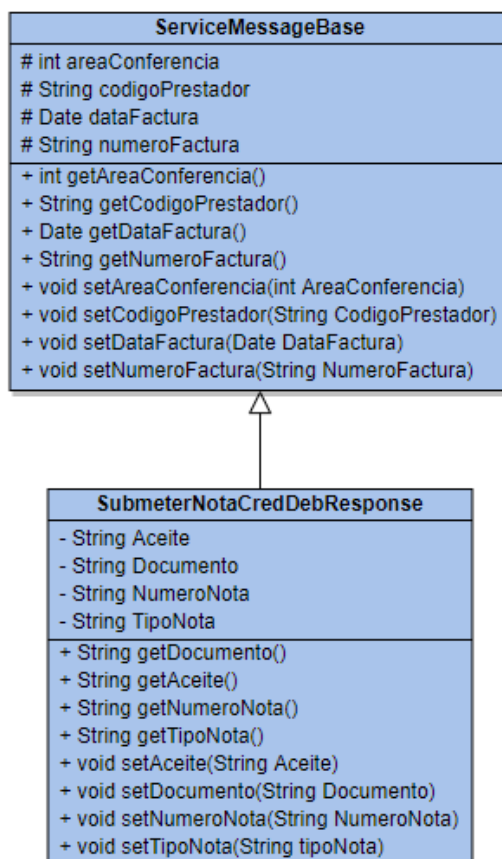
ServiceMessageBase

# int areaConferencia
# String codigoPrestador
# Date dataFactura
# String numeroFactura

+ int getAreaConferencia()
+ String getCodigoPrestador()
+ Date getDataFactura()
+ String getNumeroFactura()
+ void setAreaConferencia(int AreaConferencia)
+ void setCodigoPrestador(String CodigoPrestador)
+ void setDataFactura(Date DataFactura)
+ void setNumeroFactura(String NumeroFactura)

SubmeterNotaCredDebResponse

- String Aceite
- String Documento
- String NumeroNota
- String TipoNota

+ String getDocumento()
+ String getAceite()
+ String getNumeroNota()
+ String getTipoNota()
+ void setAceite(String Aceite)
+ void setDocumento(String Documento)
+ void setNumeroNota(String NumeroNota)
+ void setTipoNota(String tipoNota)